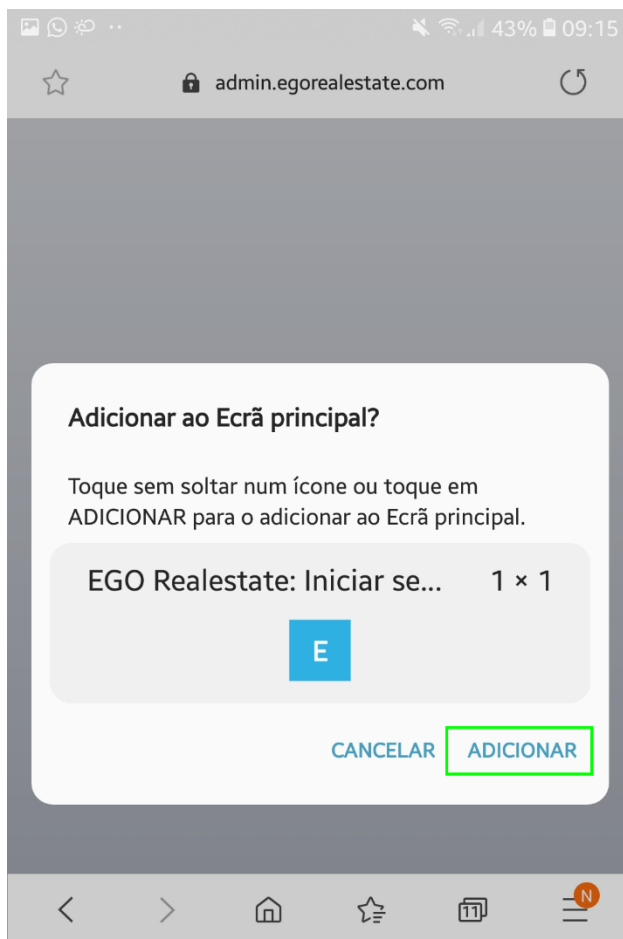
43% 09:15

admin.egorealestate.com

Adicionar ao Ecrã principal?

Toque sem soltar num ícone ou toque em ADICIONAR para o adicionar ao Ecrã principal.

EGO Realestate: Iniciar se... 1 × 1

E

CANCELAR ADICIONAR

11

N